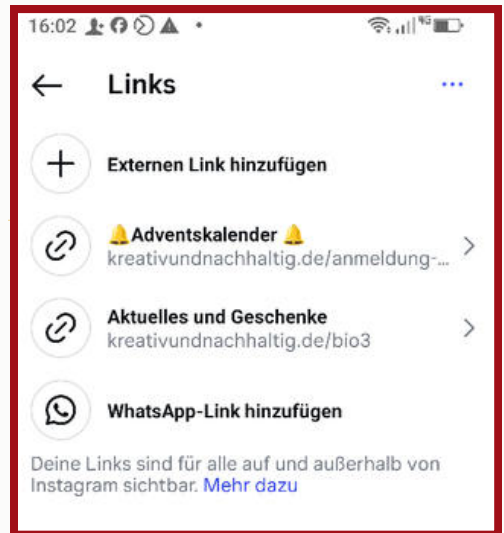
16:02

Links

Externen Link hinzufügen

🔔Adventskalender 🔔
kreativundnachhaltig.de/anmeldung-...

Aktuelles und Geschenke
kreativundnachhaltig.de/bio3

WhatsApp-Link hinzufügen

Deine Links sind für alle auf und außerhalb von Instagram sichtbar. Mehr dazu